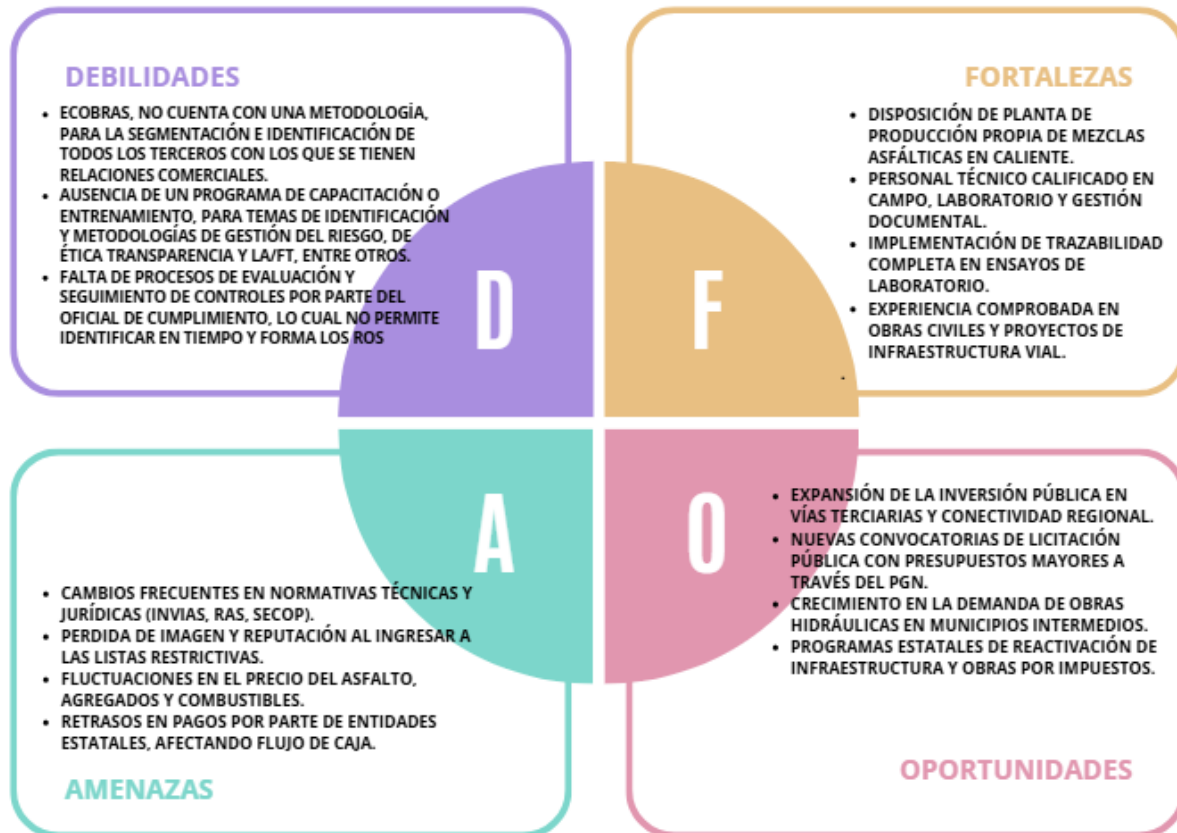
DEBILIDADES

- ECOBRAS, NO CUENTA CON UNA METODOLOGÍA, PARA LA SEGMENTACIÓN E IDENTIFICACIÓN DE TODOS LOS TERCEROS CON LOS QUE SE TIENEN RELACIONES COMERCIALES.
- AUSENCIA DE UN PROGRAMA DE CAPACITACIÓN O ENTRENAMIENTO, PARA TEMAS DE IDENTIFICACIÓN Y METODOLOGÍAS DE GESTIÓN DEL RIESGO, DE ÉTICA TRANSPARENCIA Y LA/FT, ENTRE OTROS.
- FALTA DE PROCESOS DE EVALUACIÓN Y SEGUIMIENTO DE CONTROLES POR PARTE DEL OFICIAL DE CUMPLIMIENTO, LO CUAL NO PERMITE IDENTIFICAR EN TIEMPO Y FORMA LOS ROS

FORTALEZAS

- DISPOSICIÓN DE PLANTA DE PRODUCCIÓN PROPIA DE MEZCLAS ASFÁLTICAS EN CALIENTE.
- PERSONAL TÉCNICO CALIFICADO EN CAMPO, LABORATORIO Y GESTIÓN DOCUMENTAL.
- IMPLEMENTACIÓN DE TRAZABILIDAD COMPLETA EN ENSAYOS DE LABORATORIO.
- EXPERIENCIA COMPROBADA EN OBRAS CIVILES Y PROYECTOS DE INFRAESTRUCTURA VIAL.

D F A O

- EXPANSIÓN DE LA INVERSIÓN PÚBLICA EN VÍAS TERCIARIAS Y CONECTIVIDAD REGIONAL.
- NUEVAS CONVOCATORIAS DE LICITACIÓN PÚBLICA CON PRESUPUESTOS MAYORES A TRAVÉS DEL PGN.
- CRECIMIENTO EN LA DEMANDA DE OBRAS HIDRÁULICAS EN MUNICIPIOS INTERMEDIOS.
- PROGRAMAS ESTATALES DE REACTIVACIÓN DE INFRAESTRUCTURA Y OBRAS POR IMPUESTOS.

- CAMBIOS FRECUENTES EN NORMATIVAS TÉCNICAS Y JURÍDICAS (INVIAS, RAS, SECOP).
- PERDIDA DE IMAGEN Y REPUTACIÓN AL INGRESAR A LAS LISTAS RESTRICTIVAS.
- FLUCTUACIONES EN EL PRECIO DEL ASFALTO, AGREGADOS Y COMBUSTIBLES.
- RETRASOS EN PAGOS POR PARTE DE ENTIDADES ESTATALES, AFECTANDO FLUJO DE CAJA.

AMENAZAS

OPORTUNIDADES